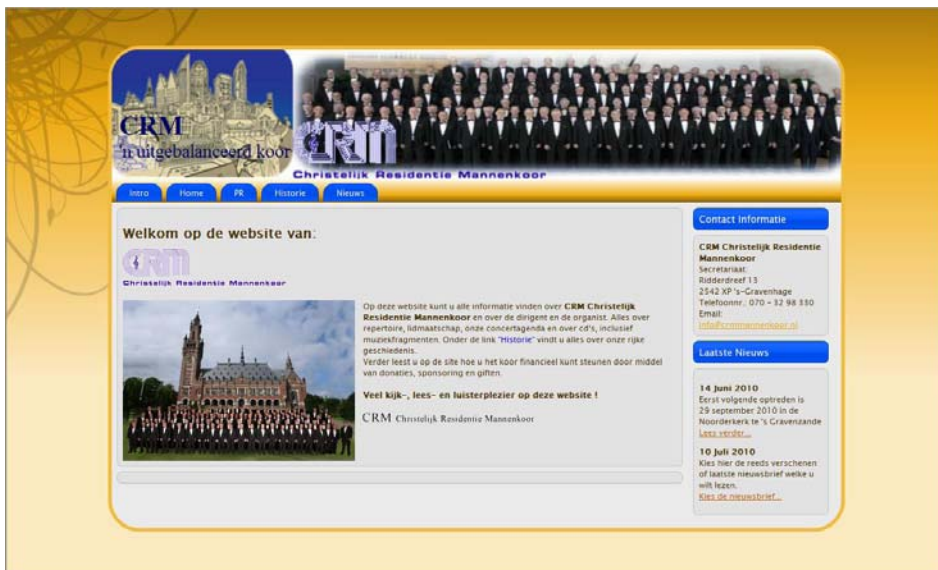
CRM
'n uitgebalanceerd koor

CRM
Christelijk Residentie Mannenkoor

Intro | Home | PR | Historie | Nieuws

Welkom op de website van:

CRM
Christelijk Residentie Mannenkoor

Op deze website kunt u alle informatie vinden over **CRM Christelijk Residentie Mannenkoor** en over de dirigent en de organist. Alles over repertoire, lidmaatschap, onze concertagenda en over cd's, inclusief muziekfragmenten. Onder de link "Historie" vindt u alles over onze rijke geschiedenis.
Verder leest u op de site hoe u het koor financieel kunt steunen door middel van donaties, sponsoring en giften.

**Veel kijk-, lees- en luisterplezier op deze website !**

CRM Christelijk Residentie Mannenkoor

Contact Informatie

CRM Christelijk Residentie Mannenkoor
Secretariaat:
Ridderdreef 15
2542 XP 's-Gravenhage
Telefoonnr.: 070 – 32 98 330
Email:
info@crmmannenkoor.nl

Laatste Nieuws

14 Juni 2010
Eerst volgende optreden is 29 september 2010 in de Noorderkerk te 's Gravenzande
Lees verder...

10 Juli 2010
Kies hier de reeds verschenen of laatste nieuwsbrief welke u wilt lezen.
Kies de nieuwsbrief...